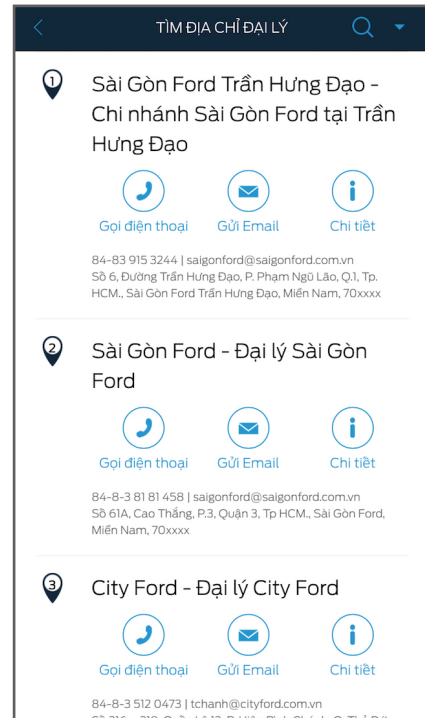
TÌM ĐỊA CHỈ ĐẠI LÝ

1

Sài Gòn Ford Trần Hưng Đạo - Chi nhánh Sài Gòn Ford tại Trần Hưng Đạo

Gọi điện thoại
Gửi Email
Chi tiết

84-83 915 3244 | saigonford@saigonford.com.vn
Số 6, Đường Trần Hưng Đạo, P. Phạm Ngũ Lão, Q.1, Tp. HCM., Sài Gòn Ford Trần Hưng Đạo, Miền Nam, 70xxxx

2

Sài Gòn Ford - Đại lý Sài Gòn Ford

Gọi điện thoại
Gửi Email
Chi tiết

84-8-3 81 81 458 | saigonford@saigonford.com.vn
Số 61A, Cao Thắng, P.3, Quận 3, Tp HCM., Sài Gòn Ford, Miền Nam, 70xxxx

3

City Ford - Đại lý City Ford

Gọi điện thoại
Gửi Email
Chi tiết

84-8-3 512 0473 | tchanh@cityford.com.vn
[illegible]